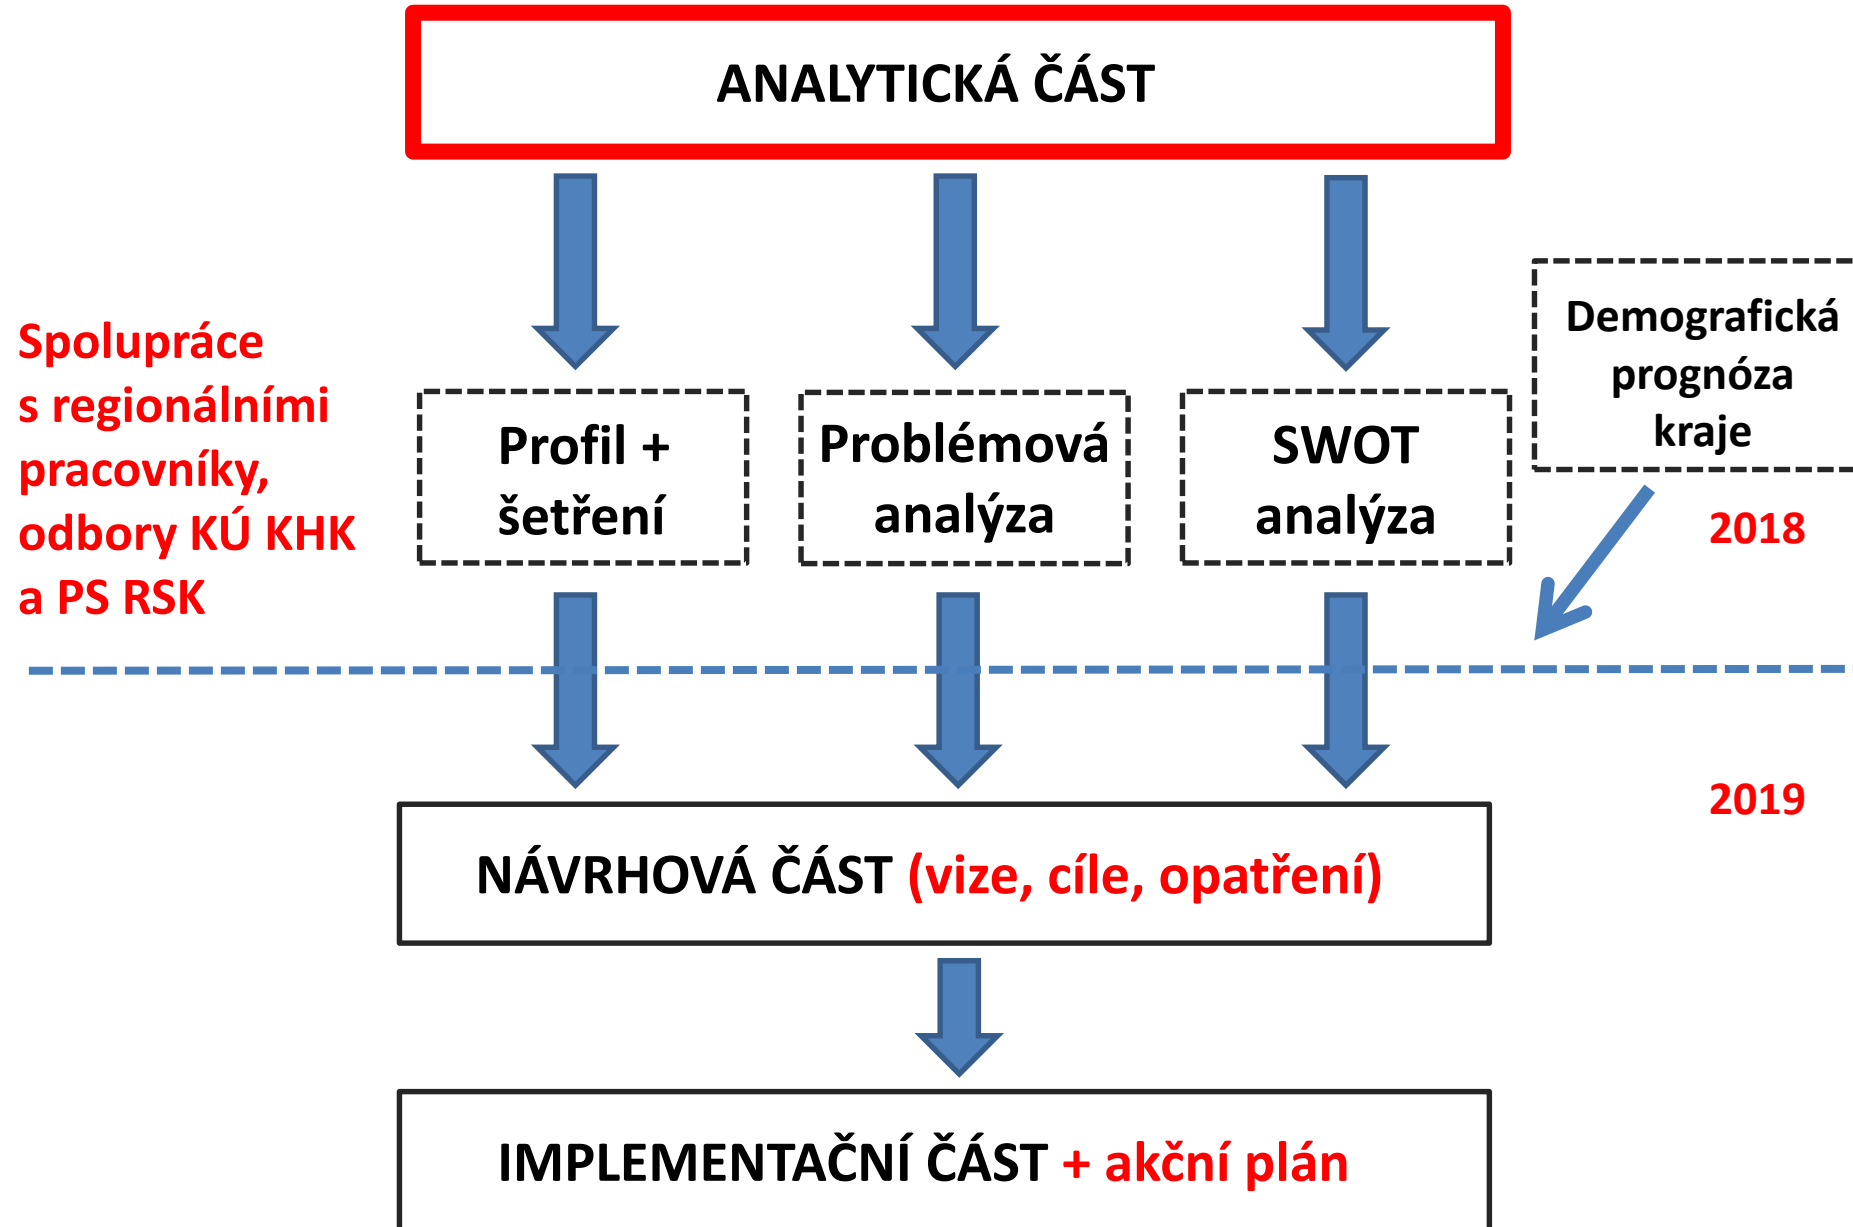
ANALYTICKÁ ČÁST

Spolupráce s regionálními pracovníky, odbory KÚ KHK a PS RSK

Profil + šetření

Problémová analýza

SWOT analýza

Demografická prognóza kraje

2018

2019

NÁVRHOVÁ ČÁST (vize, cíle, opatření)

IMPLEMENTAČNÍ ČÁST + akční plán